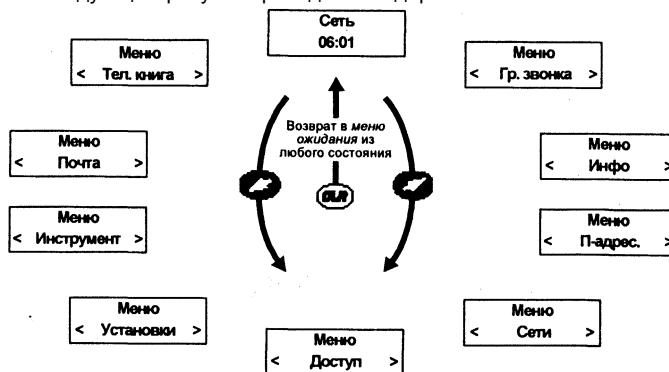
Сеть
06:01

Меню
< Тел. книга >

Меню
< Гр. звонка >

Возврат в *меню ожидания* из любого состояния

Меню
< Почта >

Меню
< Инфо >

CLR

Меню
< Инструмент >

Меню
< П-адрес. >

Меню
< Установки >

Меню
< Сети >

Меню
< Доступ >